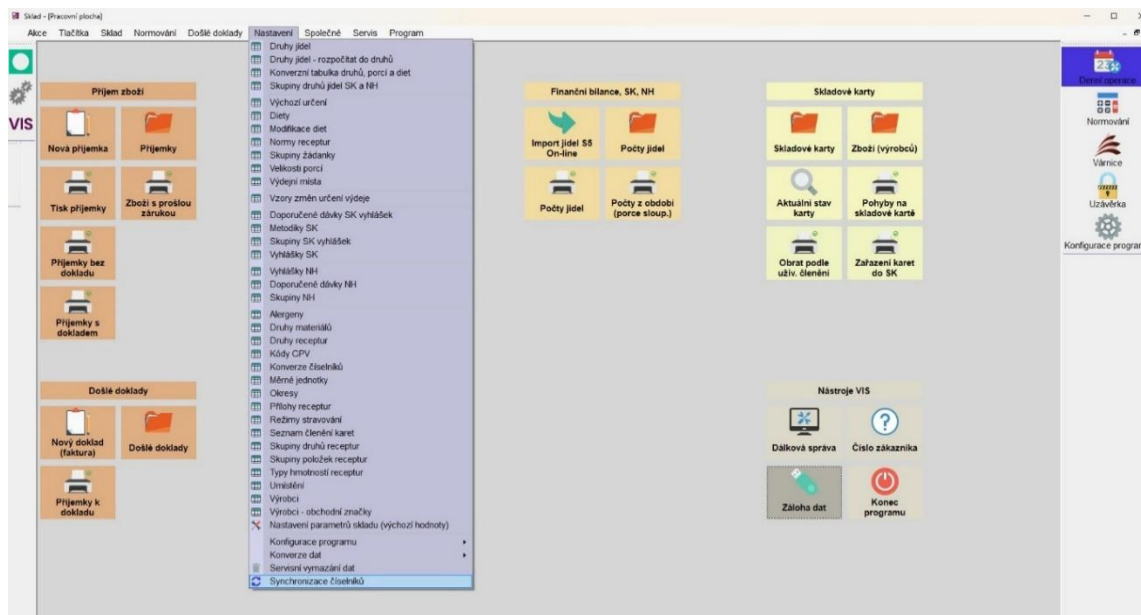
Sklad - [Pracovní plocha]

Akce Tlačítka Sklad Normování Došlé doklady Nastavení Společné Servis Program

VIS

Příjem zboží

Nová příjemka

Příjemky

Tisk příjemky

Zboží s prošlou zárukou

Příjemky bez dokladu

Příjemky s dokladem

Došlé doklady

Nový doklad (faktura)

Došlé doklady

Příjemky k dokladu

Druhy jídel
Druhy jídel - rozpočítat do druhů
Konverzní tabulka druhů, porcí a diet
Skupiny druhů jídel SK a NH
Výchozí určení
Diety
Modifikace diet
Normy receptur
Skupiny žádanky
Velikosti porcí
Výdejní místa
Vzory změn určení výdeje
Doporučené dávky SK vyhlášek
Metodiky SK
Skupiny SK vyhlášek
Vyhlášky SK
Vyhlášky NH
Doporučené dávky NH
Skupiny NH
Alergeny
Druhy materiálů
Druhy receptur
Kódy CPV
Konverze číselníků
Měrné jednotky
Okresy
Přílohy receptur
Režimy stravování
Seznam členění karet
Skupiny druhů receptur
Skupiny položek receptur
Typy hmotností receptur
Umístění
Výrobci
Výrobci - obchodní značky
Nastavení parametrů skladu (výchozí hodnoty)
Konfigurace programu
Konverze dat
Servisní vymazání dat
Synchronizace číselníků

Finanční bilance, SK, NH

Import jídel S5 On-line

Počty jídel

Počty jídel

Počty z období (porce sloup.)

Skladové karty

Skladové karty

Zboží (výrobců)

Aktuální stav karty

Pohyby na skladové kartě

Obrat podle uživ. členění

Zařazení karet do SK

Nástroje VIS

Dálková správa

Číslo zákazníka

Záloha dat

Konec programu

Denní operace

Normování

Várnice

Uzávěrka

Konfigurace prograr